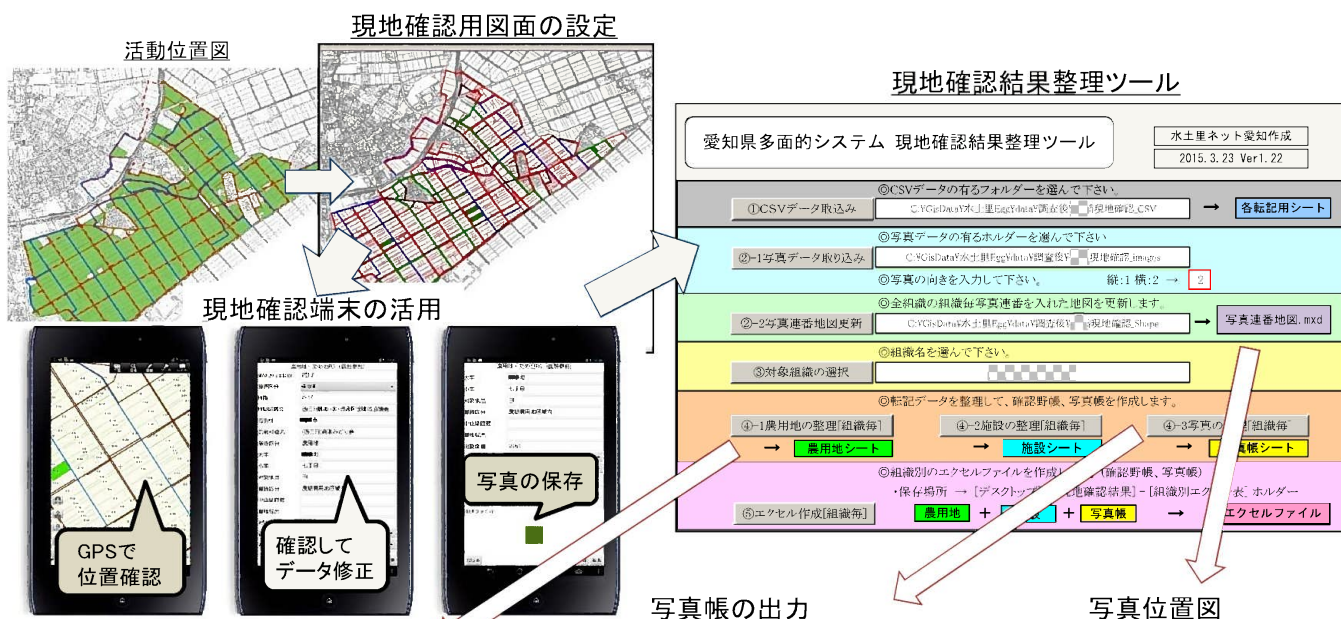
活動位置図

現地確認用図面の設定

現地確認結果整理ツール

愛知県多面的システム 現地確認結果整理ツール

水土里ネット愛知作成

2015.3.23 Ver1.22

◎CSVデータの有るフォルダーを選んで下さい。

①CSVデータ取込み

C:¥GisData¥水土里Egg¥data¥調査後¥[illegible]現地確認_CSV

各転記用シート

◎写真データの有るホルダーを選んで下さい

②-1写真データ取り込み

C:¥GisData¥水土里Egg¥data¥調査後¥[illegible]現地確認_images

◎写真の向きを入力して下さい。 縦:1 横:2 → 2

◎全組織の組織毎写真連番を入れた地図を更新します。

②-2写真連番地図更新

C:¥GisData¥水土里Egg¥data¥調査後¥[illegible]現地確認_Shape

写真連番地図.mxd

◎組織名を選んで下さい。

③対象組織の選択

◎転記データを整理して、確認野帳、写真帳を作成します。

④-1農用地の整理[組織毎]

④-2施設の整理[組織毎]

④-3写真の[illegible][組織毎]

農用地シート

施設シート

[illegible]真帳シート

◎組織別のエクセルファイルを作成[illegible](確認野帳、写真帳)

・保存場所 → [デスクトップ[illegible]地確認結果] - [組織別エク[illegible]表] ホルダー

⑤エクセル作成[組織毎]

農用地 + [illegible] + 写真帳 → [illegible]エクセルファイル

現地確認端末の活用

GPSで
位置確認

確認して
データ修正

写真の保存

写真帳の出力

写真位置図